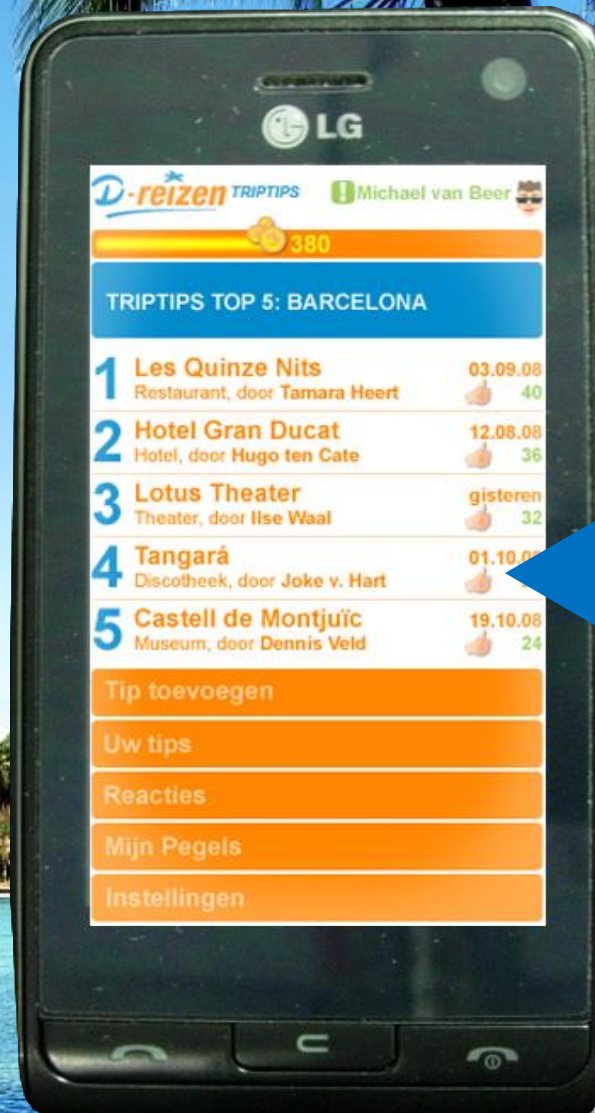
LG

D-reizen TRIPTIPS

Michael van Beer

380

TRIPTIPS TOP 5: BARCELONA

1 Les Quinze Nits
Restaurant, door Tamara Heert
03.09.08
40

2 Hotel Gran Ducat
Hotel, door Hugo ten Cate
12.08.08
36

3 Lotus Theater
Theater, door Ilse Waal
gisteren
32

4 Tangará
Discotheek, door Joke v. Hart
01.10.0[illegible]

5 Castell de Montjuïc
Museum, door Dennis Veld
19.10.08
24

Tip toevoegen

Uw tips

Reacties

Mijn Pegels

Instellingen